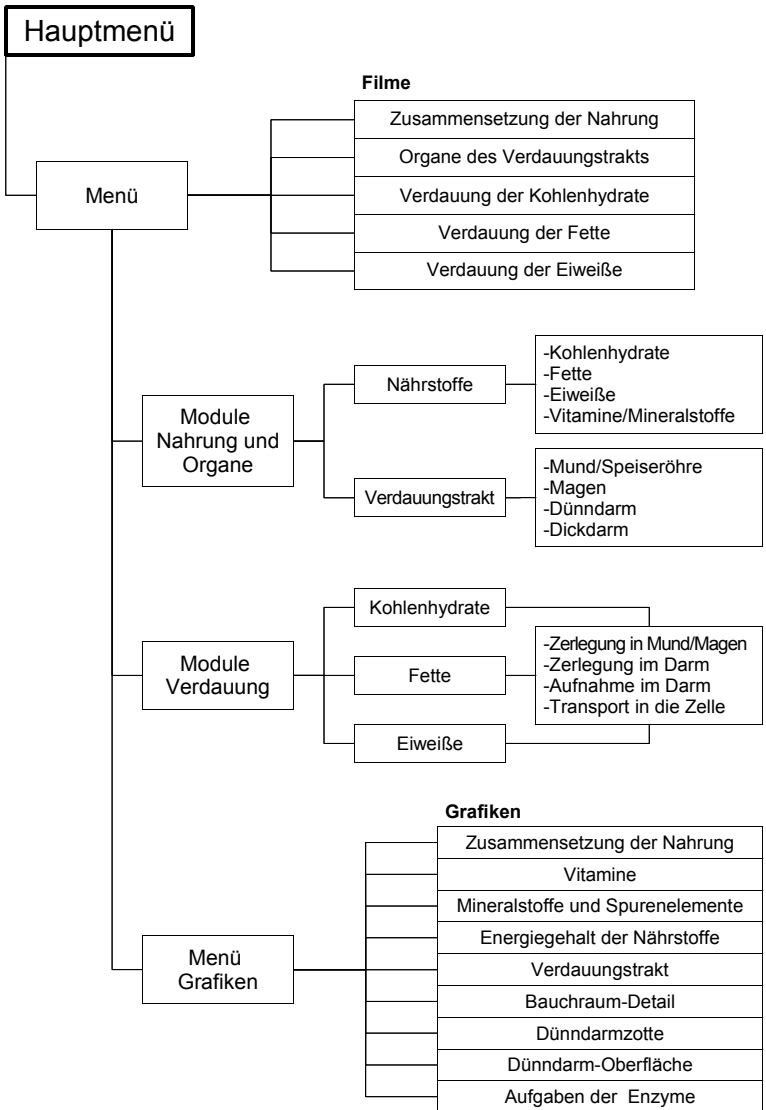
Hauptmenü

Menü

Filme

Zusammensetzung der Nahrung

Organe des Verdauungstrakts

Verdauung der Kohlenhydrate

Verdauung der Fette

Verdauung der Eiweiße

Module Nahrung und Organe

Nährstoffe

-Kohlenhydrate
-Fette
-Eiweiße
-Vitamine/Mineralstoffe

Verdauungstrakt

-Mund/Speiseröhre
-Magen
-Dünndarm
-Dickdarm

Module Verdauung

Kohlenhydrate

Fette

Eiweiße

-Zerlegung in Mund/Magen
-Zerlegung im Darm
-Aufnahme im Darm
-Transport in die Zelle

Menü Grafiken

Grafiken

Zusammensetzung der Nahrung

Vitamine

Mineralstoffe und Spurenelemente

Energiegehalt der Nährstoffe

Verdauungstrakt

Bauchraum-Detail

Dünndarmzotte

Dünndarm-Oberfläche

Aufgaben der Enzyme